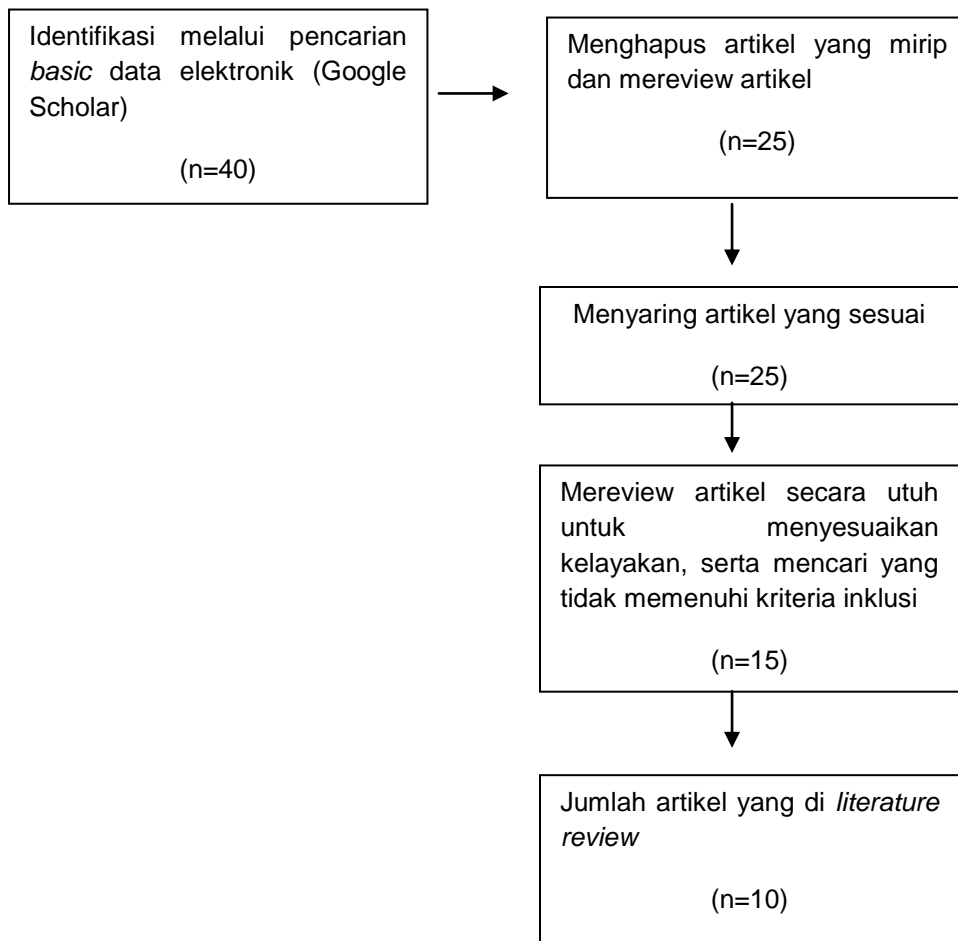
Identifikasi melalui pencarian basic data elektronik (Google Scholar)

(n=40)

Menghapus artikel yang mirip dan mereview artikel

(n=25)

Menyaring artikel yang sesuai

(n=25)

Mereview artikel secara utuh untuk menyesuaikan kelayakan, serta mencari yang tidak memenuhi kriteria inklusi

(n=15)

Jumlah artikel yang di literature review

(n=10)